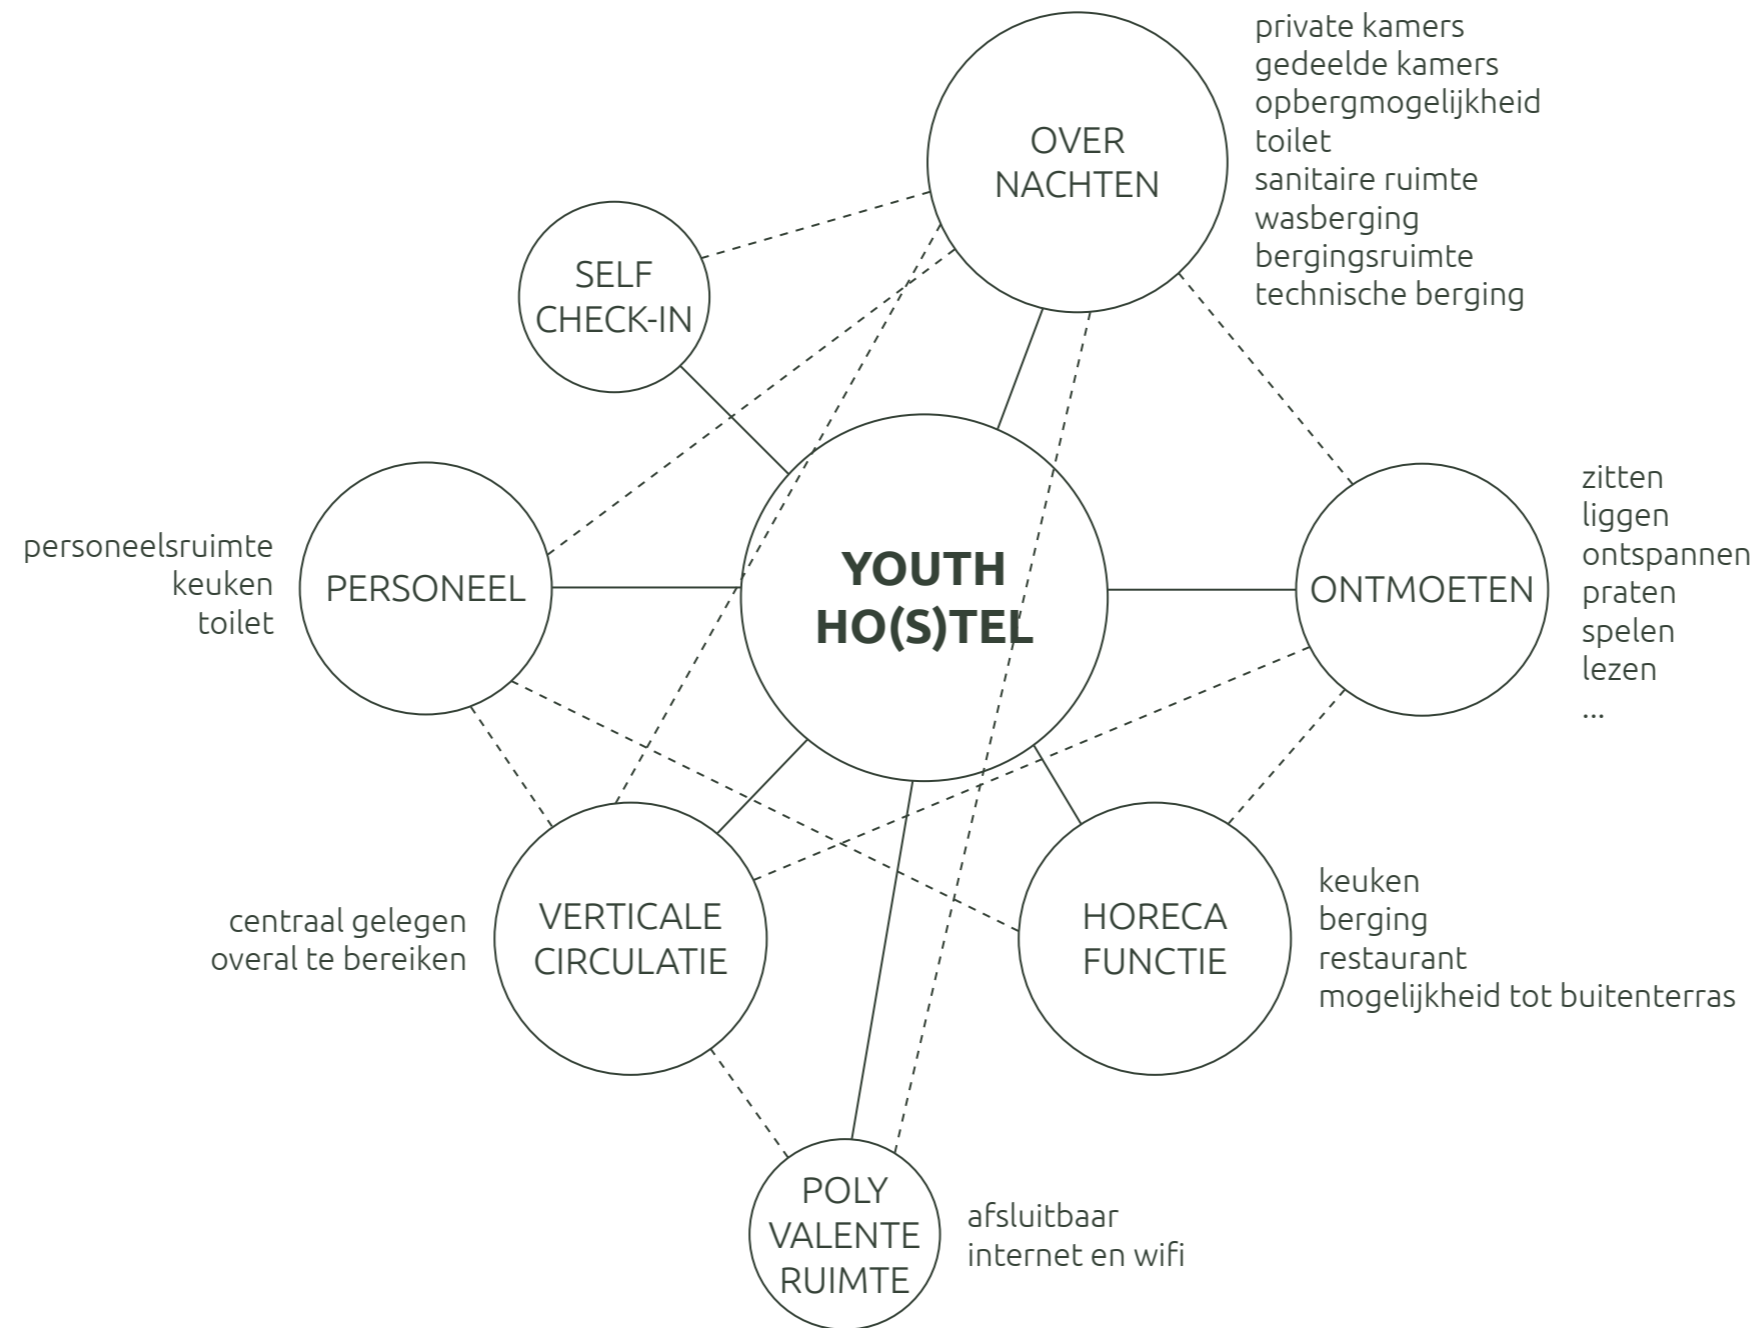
OVER NACHTEN

private kamers
gedeelde kamers
opbergmogelijkheid
toilet
sanitaire ruimte
wasberging
bergingsruimte
technische berging

SELF CHECK-IN

personeelsruimte
keuken
toilet

PERSONEEL

YOUTH HO(S)TEL

ONTMOETEN

zitten
liggen
ontspannen
praten
spelen
lezen
...

centraal gelegen
overal te bereiken

VERTICALE CIRCULATIE

HORECA FUNCTIE

keuken
berging
restaurant
mogelijkheid tot buitenterras

POLY VALENTE RUIMTE

afsluitbaar
internet en wifi